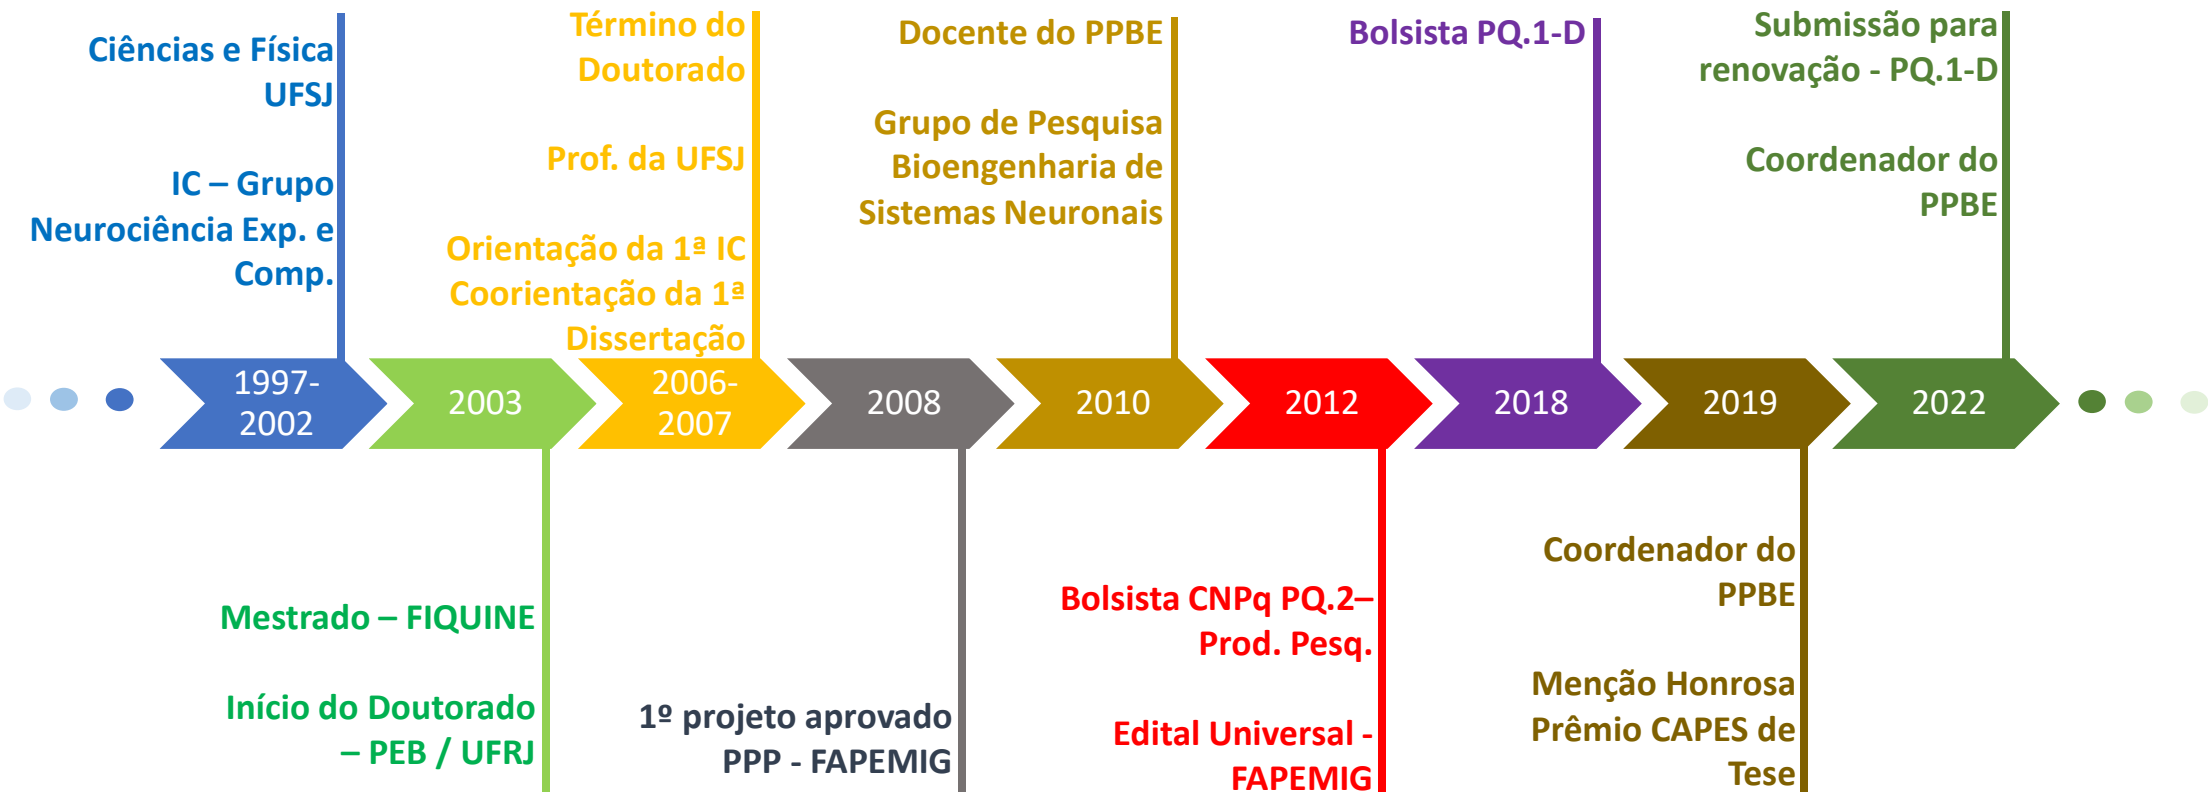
Ciências e Física UFSJ

IC – Grupo Neurociência Exp. e Comp.

Término do Doutorado

Prof. da UFSJ

Orientação da 1ª IC Coorientação da 1ª Dissertação

Docente do PPBE

Grupo de Pesquisa Bioengenharia de Sistemas Neuronais

Bolsista PQ.1-D

Submissão para renovação - PQ.1-D

Coordenador do PPBE

1997-2002

2003

2006-2007

2008

2010

2012

2018

2019

2022

Mestrado – FIQUINE

Início do Doutorado – PEB / UFRJ

1º projeto aprovado PPP - FAPEMIG

Bolsista CNPq PQ.2– Prod. Pesq.

Edital Universal - FAPEMIG

Coordenador do PPBE

Menção Honrosa Prêmio CAPES de Tese